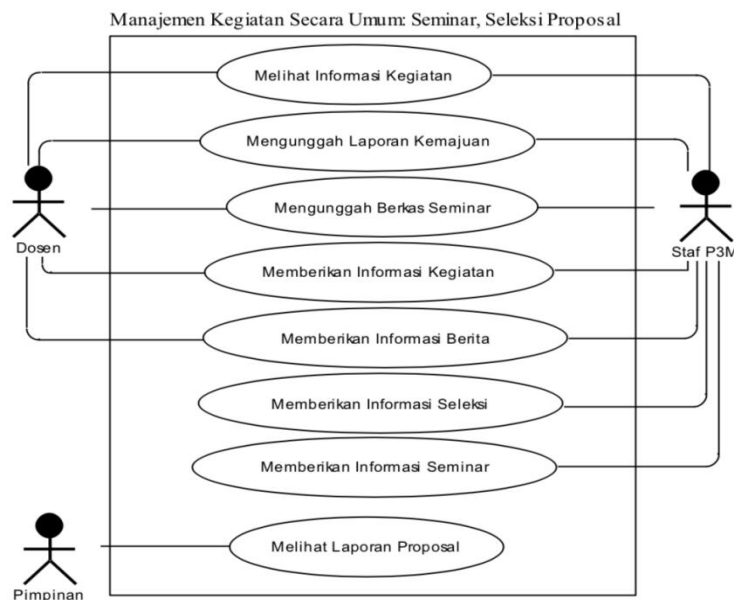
Manajemen Kegiatan Secara Umum: Seminar, Seleksi Proposal

Melihat Informasi Kegiatan

Mengunggah Laporan Kemajuan

Dosen

Mengunggah Berkas Seminar

Staf P3M

Memberikan Informasi Kegiatan

Memberikan Informasi Berita

Memberikan Informasi Seleksi

Memberikan Informasi Seminar

Melihat Laporan Proposal

Pimpinan